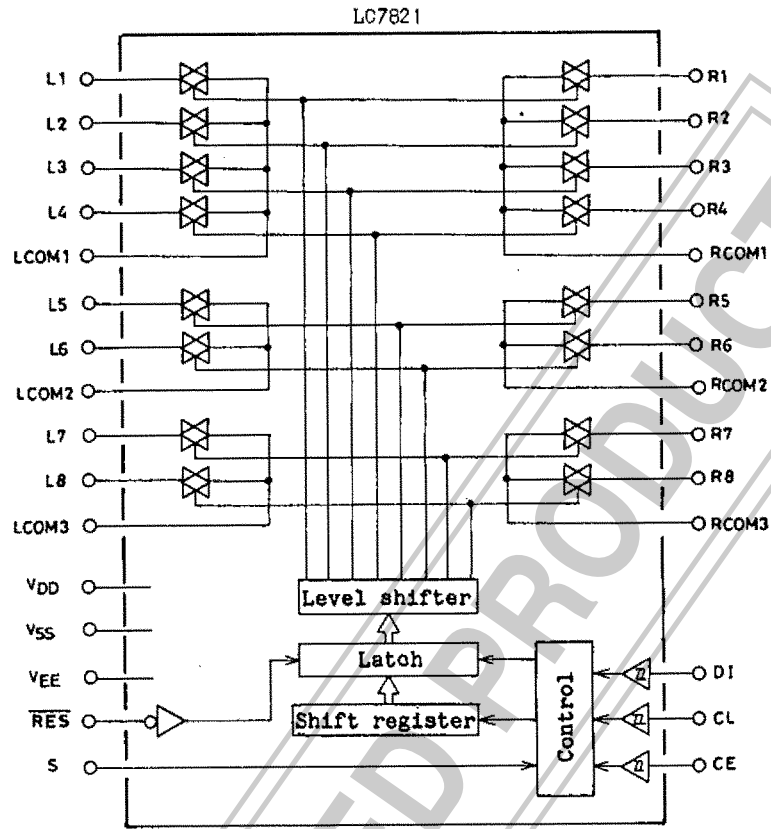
LC7821

L1
L2
L3
L4
LCOM1
L5
L6
LCOM2
L7
L8
LCOM3

R1
R2
R3
R4
RCOM1
R5
R6
RCOM2
R7
R8
RCOM3

$V_{DD}$
$V_{SS}$
$V_{EE}$
$\overline{RES}$
S

Level shifter
Latch
Shift register
Control

DI
CL
CE

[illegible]D PRODUCT